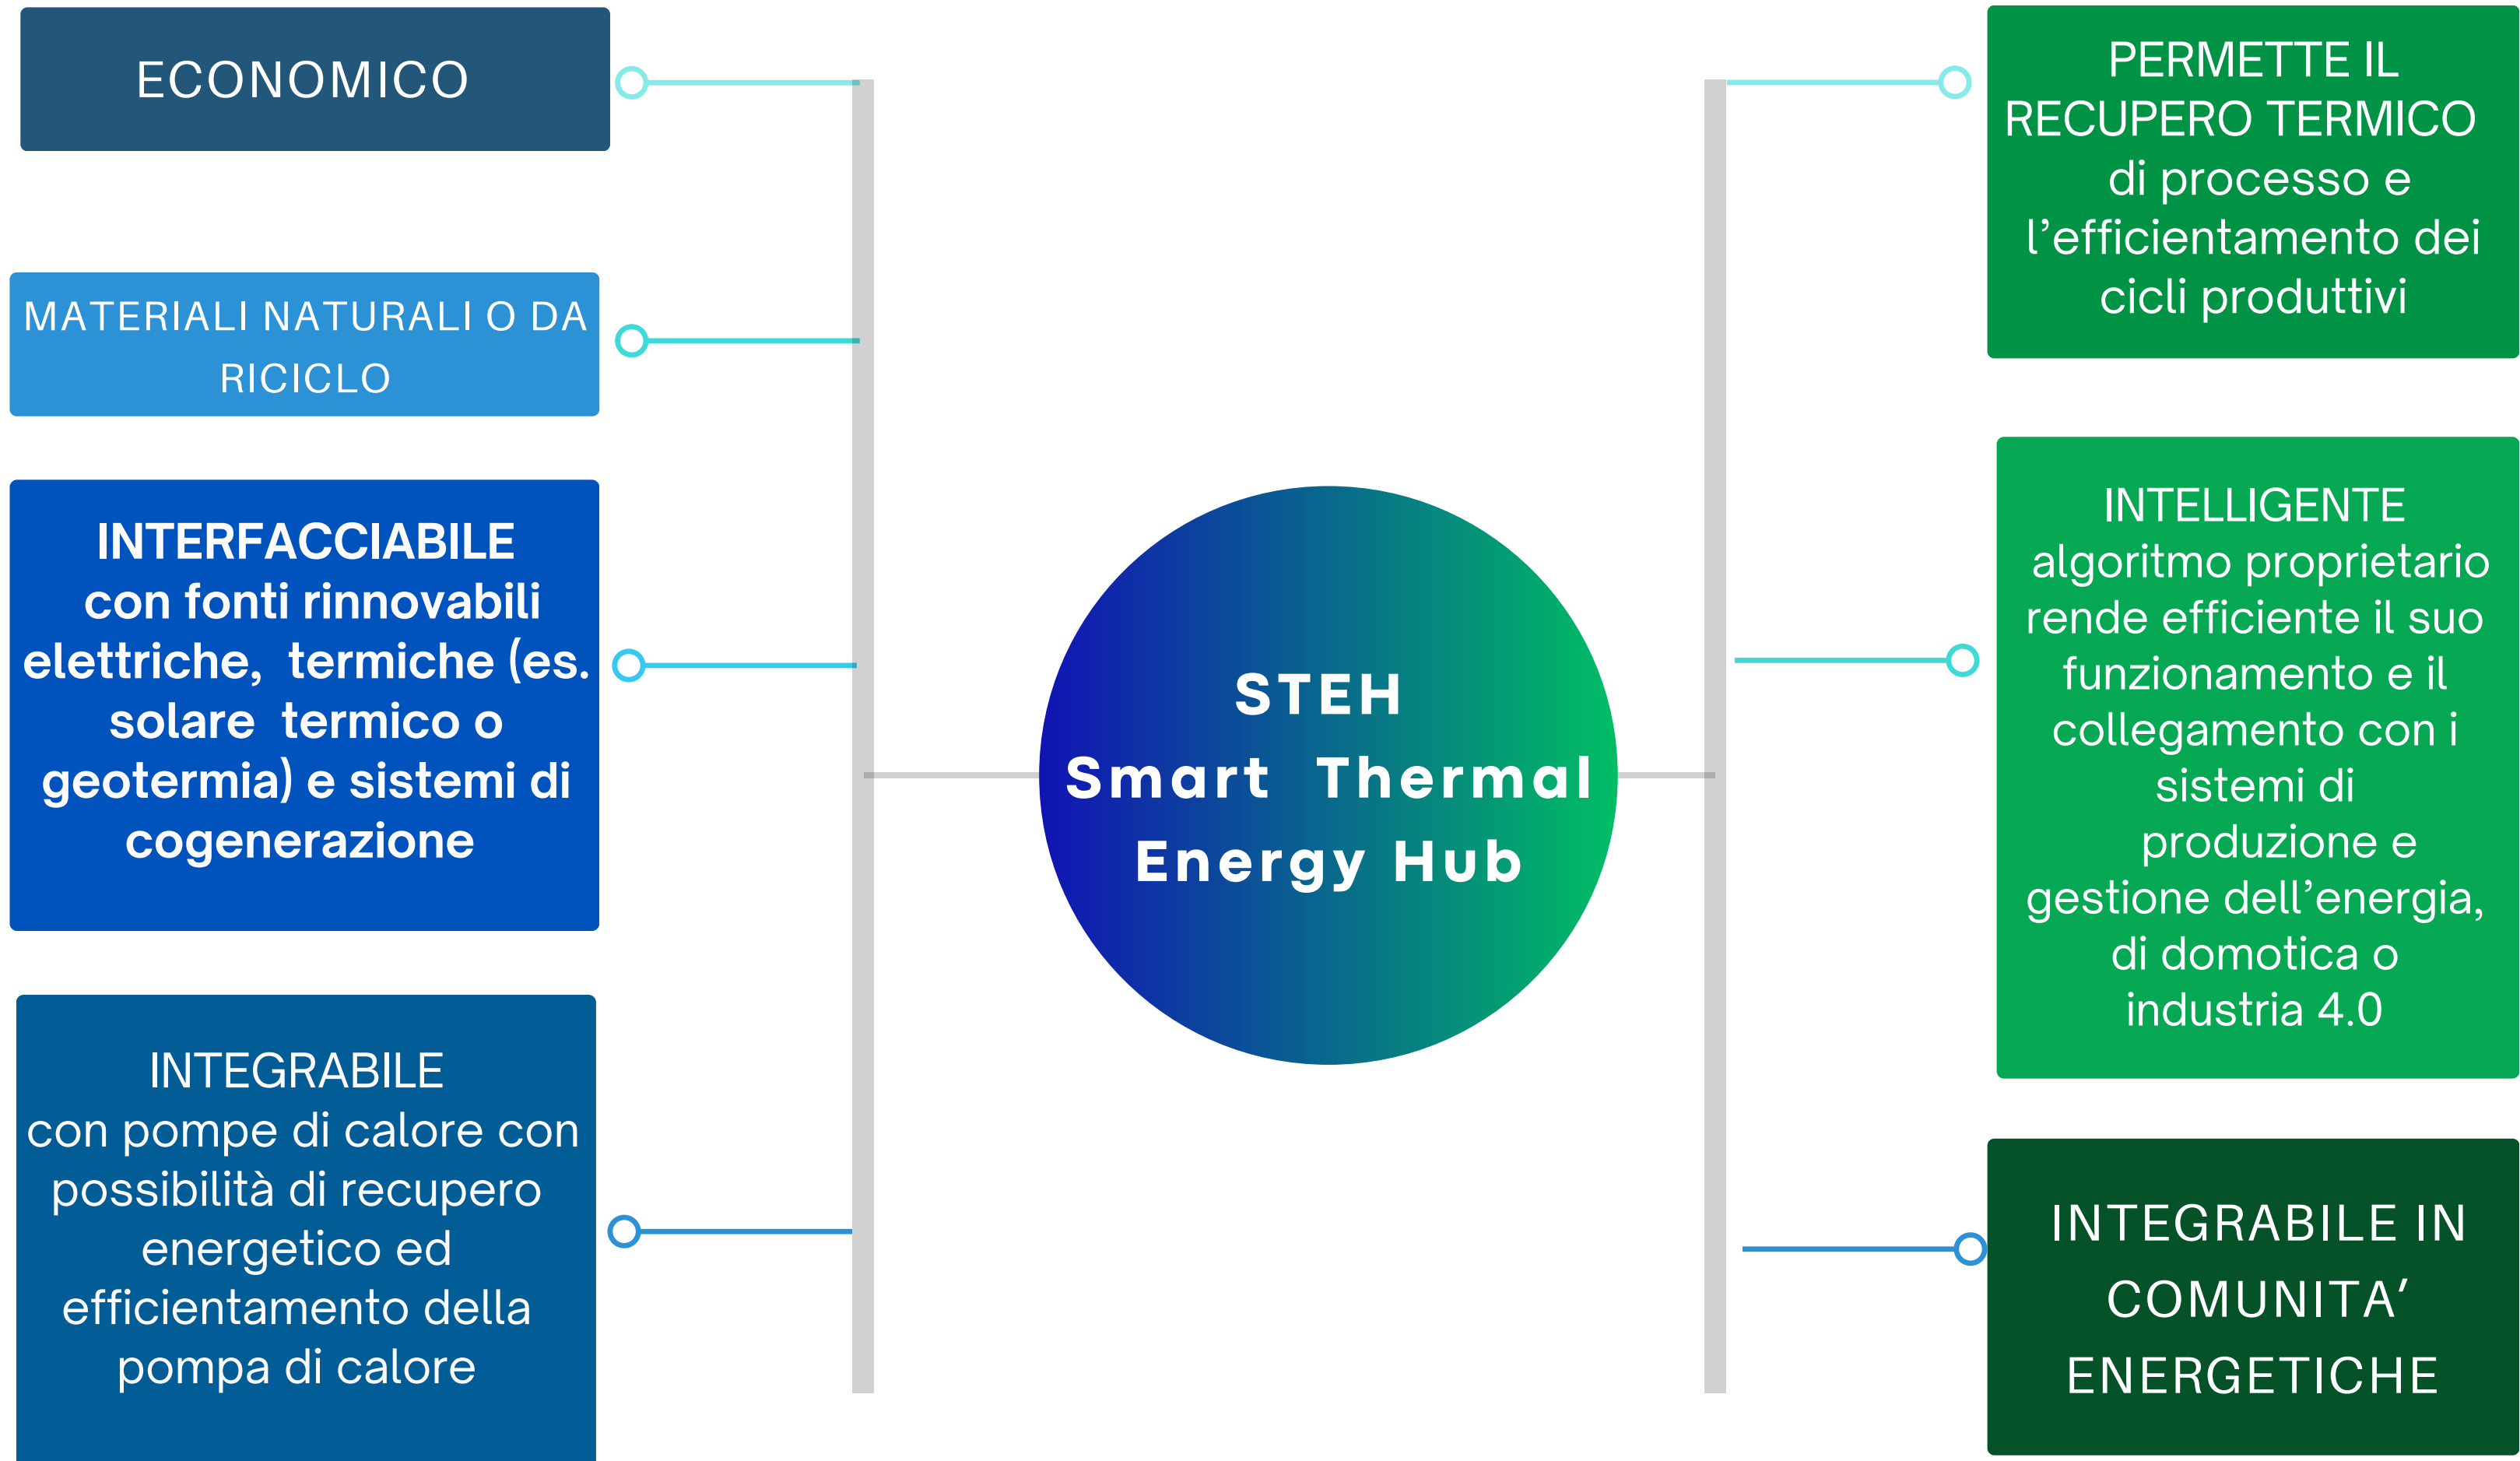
ECONOMICO

MATERIALI NATURALI O DA RICICLO

INTERFACCIABILE con fonti rinnovabili elettriche, termiche (es. solare termico o geotermia) e sistemi di cogenerazione

INTEGRABILE con pompe di calore con possibilità di recupero energetico ed efficientamento della pompa di calore

STEH
Smart Thermal Energy Hub

PERMETTE IL RECUPERO TERMICO di processo e l'efficientamento dei cicli produttivi

INTELLIGENTE algoritmo proprietario rende efficiente il suo funzionamento e il collegamento con i sistemi di produzione e gestione dell'energia, di domotica o industria 4.0

INTEGRABILE IN COMUNITA' ENERGETICHE